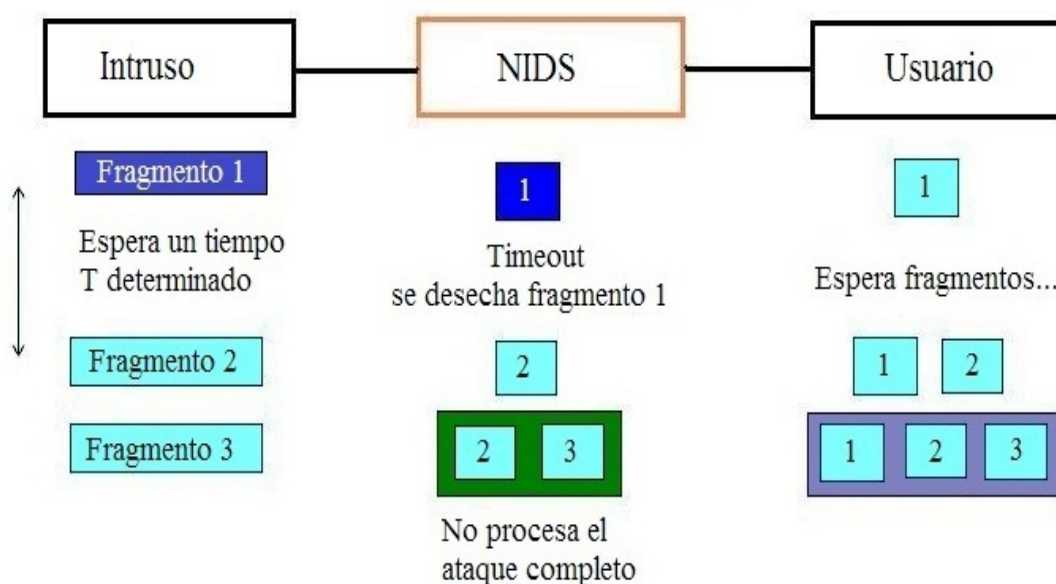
Intruso

NIDS

Usuario

Fragmento 1

Espera un tiempo T determinado

Fragmento 2

Fragmento 3

1

Timeout se desecha fragmento 1

2

2 3

No procesa el ataque completo

1

Espera fragmentos...

1 2

1 2 3